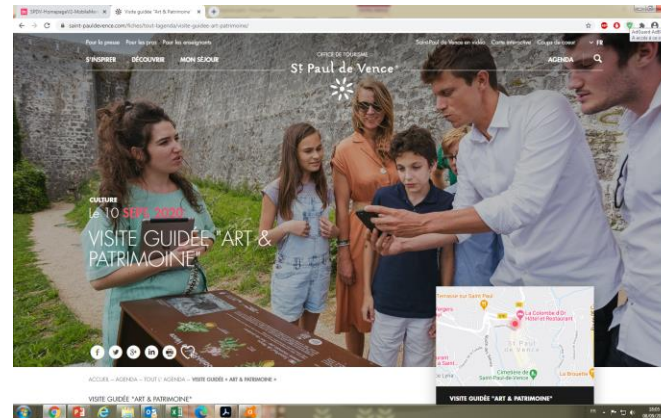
SPDV Hompage | Mobile... × Visite guidée "Art & Patrim... × +

saint-pauldevence.com/fiches/tout-lagenda/visite-guidee-art-patrimoine/

Pour la presse Pour les pros Pour les enseignants

S'INSPIRER DÉCOUVRIR MON SÉJOUR

OFFICE DE TOURISME
St Paul de Vence

Saint-Paul de Vence en vidéo Carte interactive Coups de cœur FR

AGENDA

CULTURE
Le 10 SEPT. 2020

VISITE GUIDÉE "ART & PATRIMOINE"

ACCUEIL » AGENDA » TOUT L'AGENDA » VISITE GUIDÉE « ART & PATRIMOINE »

VISITE GUIDÉE "ART & PATRIMOINE"

La Colombe d'Or Hôtel et Restaurant

St Paul de Vence

Cimetière de Saint-Paul-de-Vence

La Brouette

VISITE GUIDÉE « ART & PATRIMOINE »

Activer Windows